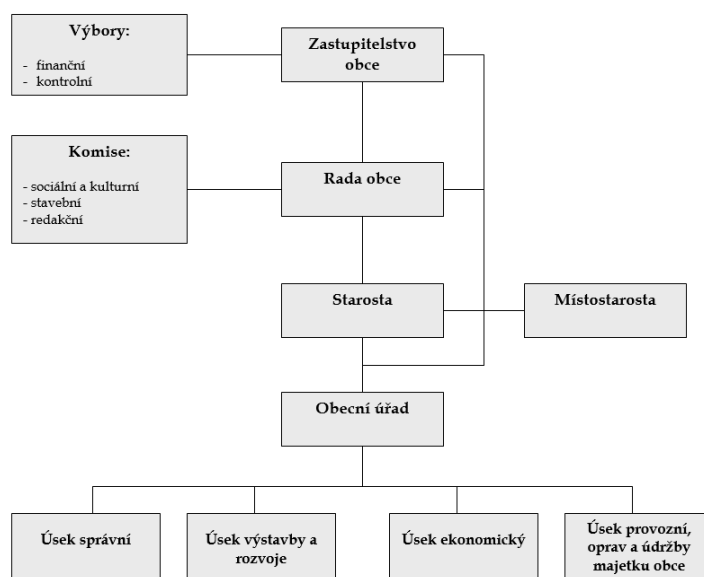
Výbory:

- finanční
- kontrolní

Zastupitelstvo obce

Komise:

- sociální a kulturní
- stavební
- redakční

Rada obce

Starosta

Místostarosta

Obecní úřad

Úsek správní

Úsek výstavby a rozvoje

Úsek ekonomický

Úsek provozní, oprav a údržby majetku obce